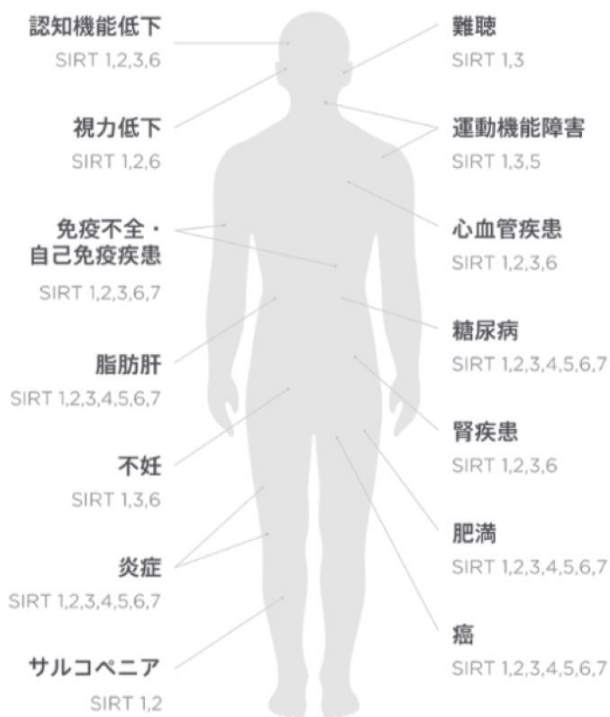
認知機能低下
SIRT 1,2,3,6

視力低下
SIRT 1,2,6

免疫不全・
自己免疫疾患
SIRT 1,2,3,6,7

脂肪肝
SIRT 1,2,3,4,5,6,7

不妊
SIRT 1,3,6

炎症
SIRT 1,2,3,4,5,6,7

サルコペニア
SIRT 1,2

難聴
SIRT 1,3

運動機能障害
SIRT 1,3,5

心血管疾患
SIRT 1,2,3,6

糖尿病
SIRT 1,2,3,4,5,6,7

腎疾患
SIRT 1,2,3,6

肥満
SIRT 1,2,3,4,5,6,7

癌
SIRT 1,2,3,4,5,6,7